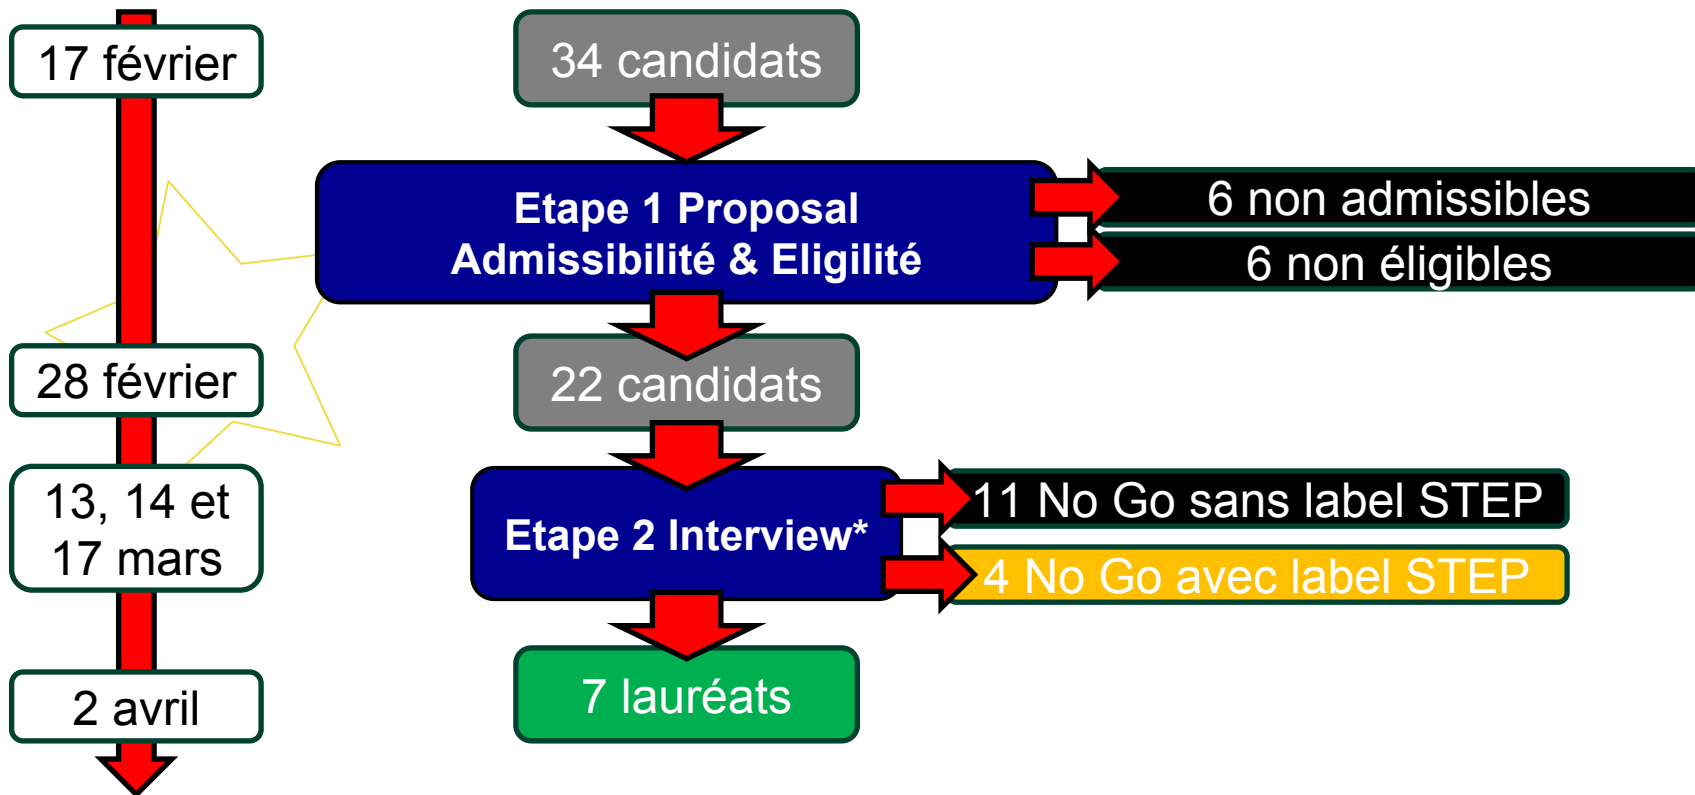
17 février

28 février

13, 14 et 17 mars

2 avril

34 candidats

Etape 1 Proposal
Admissibilité & Eligilité

6 non admissibles

6 non éligibles

22 candidats

Etape 2 Interview*

11 No Go sans label STEP

4 No Go avec label STEP

7 lauréats